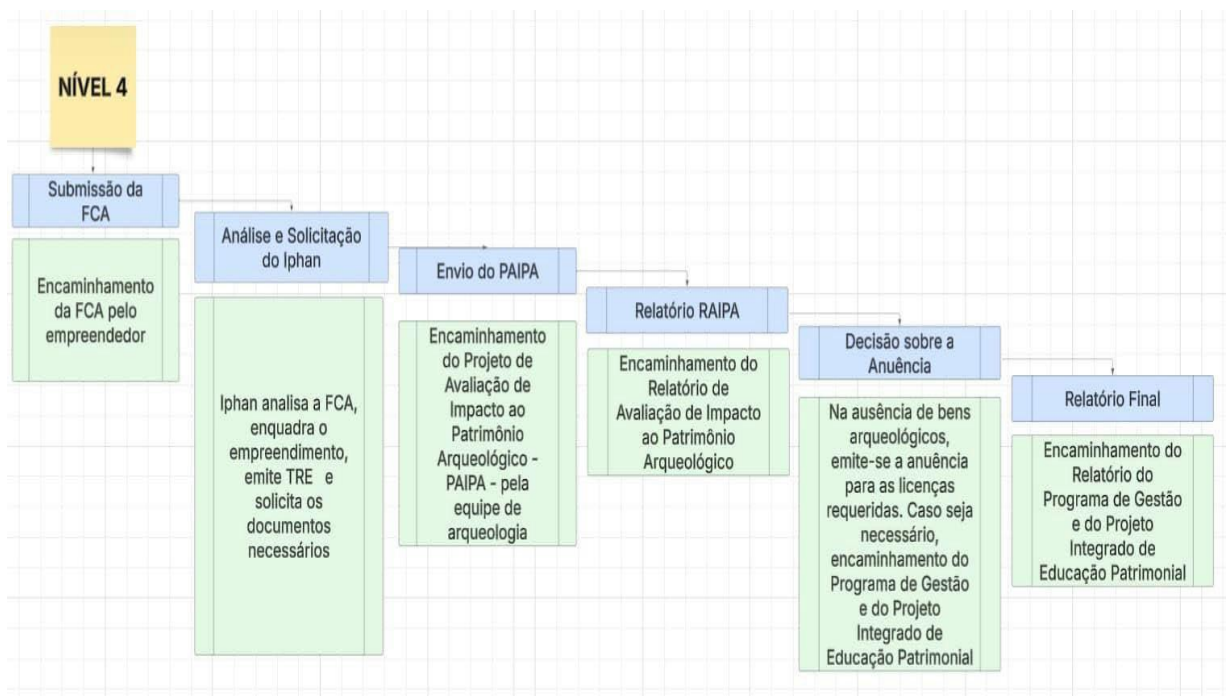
NÍVEL 4

Submissão da FCA

Encaminhamento da FCA pelo empreendedor

Análise e Solicitação do Iphan

Iphan analisa a FCA, enquadra o empreendimento, emite TRE e solicita os documentos necessários

Envio do PAIPA

Encaminhamento do Projeto de Avaliação de Impacto ao Patrimônio Arqueológico - PAIPA - pela equipe de arqueologia

Relatório RAIPA

Encaminhamento do Relatório de Avaliação de Impacto ao Patrimônio Arqueológico

Decisão sobre a Anuência

Na ausência de bens arqueológicos, emite-se a anuência para as licenças requeridas. Caso seja necessário, encaminhamento do Programa de Gestão e do Projeto Integrado de Educação Patrimonial

Relatório Final

Encaminhamento do Relatório do Programa de Gestão e do Projeto Integrado de Educação Patrimonial